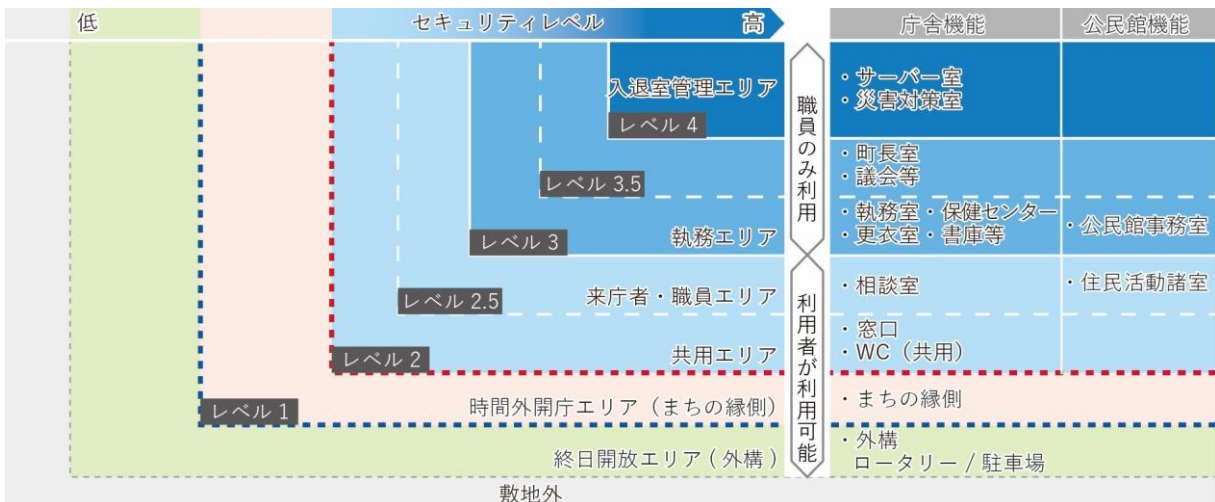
低　セキュリティレベル　高

| 庁舎機能 | 公民館機能 |
|---|---|
| ・サーバー室<br>・災害対策室 | |
| ・町長室<br>・議会等 | |
| ・執務室・保健センター<br>・更衣室・書庫等 | ・公民館事務室 |
| ・相談室 | ・住民活動諸室 |
| ・窓口<br>・WC（共用） | |
| ・まちの縁側 | |
| ・外構<br>ロータリー / 駐車場 | |

入退室管理エリア
レベル 4
レベル 3.5
レベル 3
執務エリア
レベル 2.5
来庁者・職員エリア
レベル 2
共用エリア
レベル 1
時間外開庁エリア（まちの縁側）
終日開放エリア ( 外構 )

職員のみ利用
利用者が利用可能

敷地外